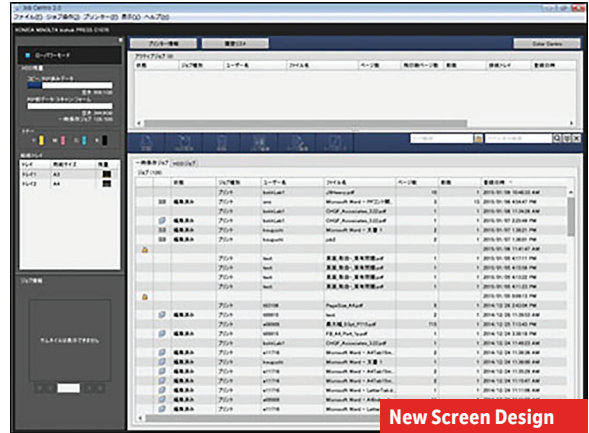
Job Centro 2.0

ファイル(F) ジョブ操作(J) プリンター(P) 表示(V) ヘルプ(H)

KONICA MINOLTA bizhub PRESS C1070

ローパワーモード

HDD残量

プリンター情報

履歴CSV

Color Centro

アクティブジョブ

状態

ジョブ種別

ユーザー名

ファイル名

ページ数

印刷済み部数

部数

排紙トレイ

登録日時

トナー

給紙トレイ

トレイ

用紙サイズ

残量

トレイ1

A4

トレイ2

A4

ジョブ情報

サムネイルは表示できません

一時保存ジョブ

HDDジョブ

| | 状態 | ジョブ種別 | ユーザー名 | ファイル名 | ページ数 | 部数 | 登録日時 |
|---|---|---|---|---|---|---|---|
| | | プリント | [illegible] | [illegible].pdf | 10 | 1 | 2015/01/08 10:48:33 AM |
| | 編集済み | プリント | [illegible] | Microsoft Word - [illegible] | 3 | 1 | 2015/01/08 9:04:47 PM |
| | | プリント | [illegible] | CHGF_Accessories_3.22.pdf | 3 | 1 | 2015/01/08 11:34:28 AM |
| | 編集済み | プリント | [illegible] | CHGF_Accessories_3.22.pdf | 3 | 1 | 2015/01/07 3:25:46 PM |
| | 編集済み | プリント | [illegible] | Microsoft Word - 文書 1 | 2 | 2 | 2015/01/07 1:38:21 PM |
| | 編集済み | プリント | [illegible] | job2 | 2 | 2 | 2015/01/07 1:36:01 PM |
| | | | | | | | 2015/01/05 11:45:47 AM |
| | | プリント | test | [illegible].pdf | 2 | 2 | 2015/01/05 10:47:11 PM |
| | | プリント | test | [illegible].pdf | 2 | 2 | 2015/01/05 10:43:58 PM |
| | | プリント | test | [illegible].pdf | 2 | 2 | 2015/01/05 10:42:38 PM |
| | | プリント | test | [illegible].pdf | 2 | 2 | 2015/01/05 10:41:23 PM |
| | | | | | | | 2015/01/05 9:09:13 PM |
| | | プリント | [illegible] | PageSize_A4.pdf | 2 | 1 | 2014/12/26 11:29:57 AM |
| | 編集済み | プリント | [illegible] | test | 3 | 1 | 2014/12/26 11:28:53 AM |
| | 編集済み | プリント | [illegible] | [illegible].pdf | 115 | 1 | 2014/12/25 2:17:43 PM |
| | 編集済み | プリント | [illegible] | FR_A4_Port_Nup.pdf | 2 | 1 | 2014/12/24 11:59:44 AM |
| | | プリント | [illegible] | CHGF_Accessories_3.22.pdf | 3 | 1 | 2014/12/24 11:49:23 AM |
| | 編集済み | プリント | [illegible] | Microsoft Word - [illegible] | 3 | 1 | 2014/12/24 11:38:26 AM |
| | 編集済み | プリント | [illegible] | Microsoft Word - 文書 1 | 3 | 1 | 2014/12/24 11:36:34 AM |
| | 編集済み | プリント | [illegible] | Microsoft Word - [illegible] | 3 | 1 | 2014/12/24 11:25:47 AM |
| | 編集済み | プリント | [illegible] | Microsoft Word - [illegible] | 3 | 1 | 2014/12/24 11:24:47 AM |
| | 編集済み | プリント | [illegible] | Microsoft Word - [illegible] | 3 | 1 | 2014/12/24 11:12:48 AM |
| | 編集済み | プリント | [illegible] | Microsoft Word - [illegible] | 3 | 1 | 2014/12/24 11:11:28 AM |

New Screen Design